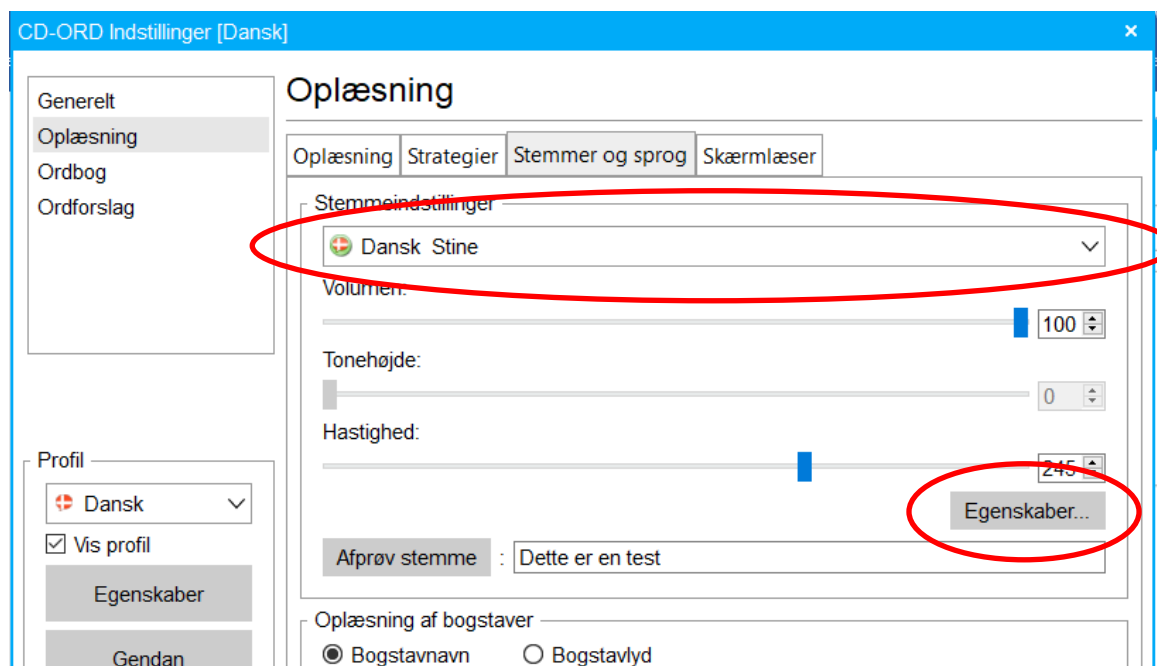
CD-ORD Indstillinger [Dansk]
×

Generelt
Oplæsning
Ordbog
Ordforslag

Oplæsning

Oplæsning | Strategier | Stemmer og sprog | Skærmlæser

Stemmeindstillinger
Dansk Stine
Volumen:
100
Tonehøjde:
0
Hastighed:
245
Egenskaber...
Afprøv stemme : Dette er en test

Profil
Dansk
Vis profil
Egenskaber
Gendan

Oplæsning af bogstaver
Bogstavnavn
Bogstavlyd